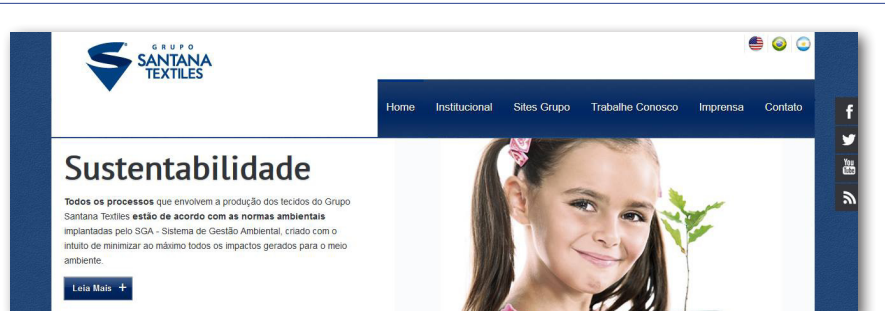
GRUPO
SANTANA
TEXTILES

Home Institucional Sites Grupo Trabalhe Conosco Imprensa Contato

Sustentabilidade

**Todos os processos** que envolvem a produção dos tecidos do Grupo Santana Textiles **estão de acordo com as normas ambientais** implantadas pelo SGA - Sistema de Gestão Ambiental, criado com o intuito de minimizar ao máximo todos os impactos gerados para o meio ambiente.

Leia Mais +

f
You Tube